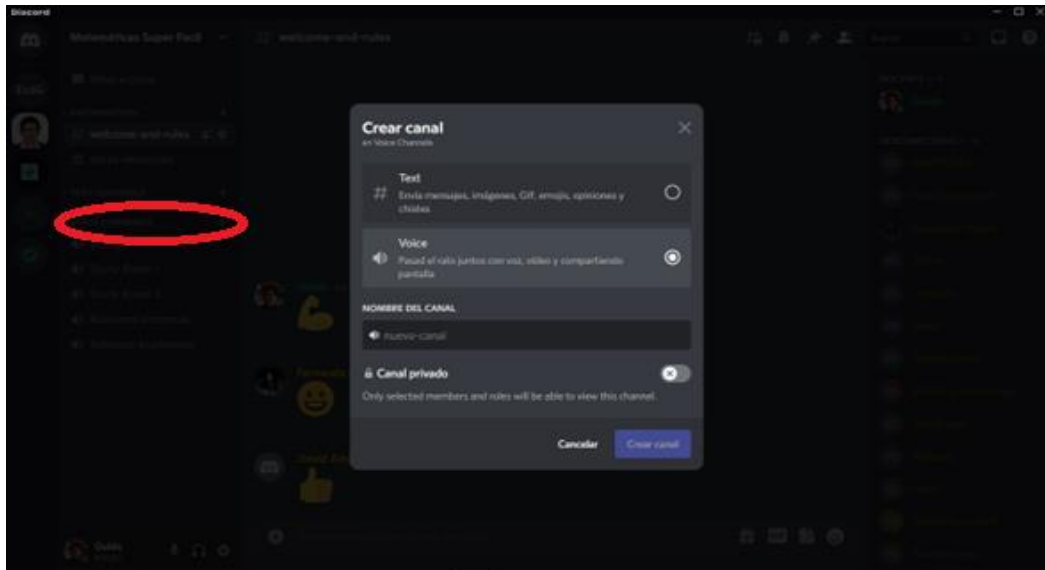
Discord

Matemáticas Super Fácil

welcome-and-rules

Crear canal
en Voice Channels

Text
Envía mensajes, imágenes, GIF, emojis, opiniones y chistes

Voice
Pasad el rato juntos con voz, vídeo y compartiendo pantalla

NOMBRE DEL CANAL

nuevo-canal

Canal privado
Only selected members and roles will be able to view this channel.

Cancelar

Crear canal